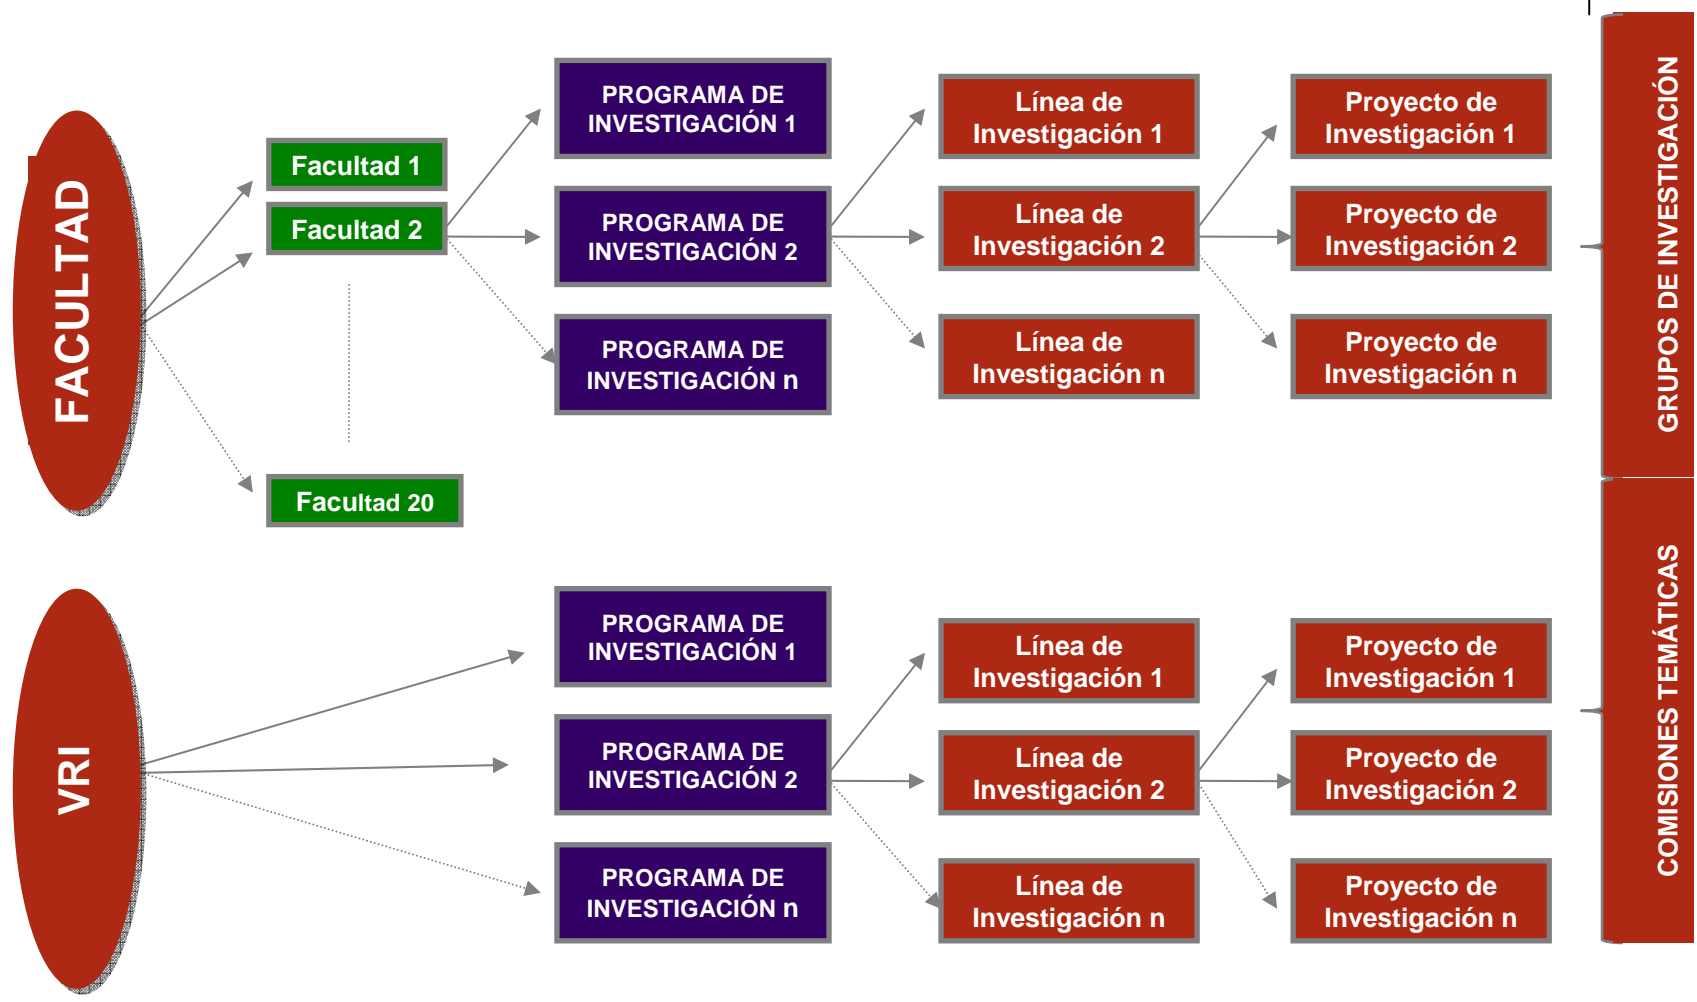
FACULTAD

Facultad 1

Facultad 2

Facultad 20

PROGRAMA DE INVESTIGACIÓN 1

PROGRAMA DE INVESTIGACIÓN 2

PROGRAMA DE INVESTIGACIÓN n

Línea de Investigación 1

Línea de Investigación 2

Línea de Investigación n

Proyecto de Investigación 1

Proyecto de Investigación 2

Proyecto de Investigación n

GRUPOS DE INVESTIGACIÓN

VRI

PROGRAMA DE INVESTIGACIÓN 1

PROGRAMA DE INVESTIGACIÓN 2

PROGRAMA DE INVESTIGACIÓN n

Línea de Investigación 1

Línea de Investigación 2

Línea de Investigación n

Proyecto de Investigación 1

Proyecto de Investigación 2

Proyecto de Investigación n

COMISIONES TEMÁTICAS